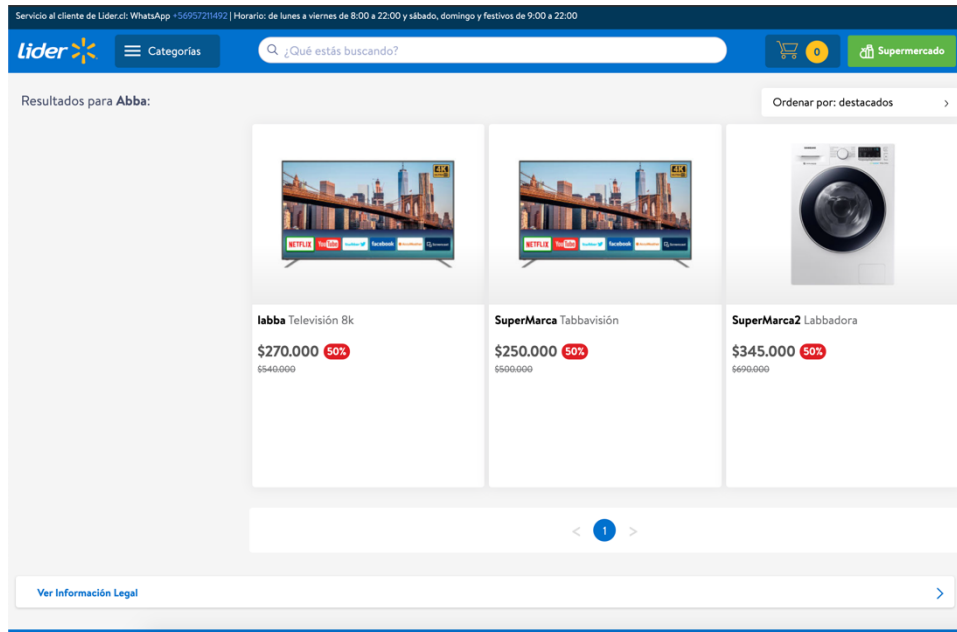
Servicio al cliente de Lider.cl: WhatsApp +56957211492 | Horario: de lunes a viernes de 8:00 a 22:00 y sábado, domingo y festivos de 9:00 a 22:00

lider

Categorías

¿Qué estás buscando?

0

Supermercado

Resultados para **Abba**:

Ordenar por: destacados

4K NETFLIX YouTube facebook

**labba** Televisión 8k

$270.000 50%

~~$540.000~~

4K NETFLIX YouTube facebook

**SuperMarca** Tabbavisión

$250.000 50%

~~$500.000~~

**SuperMarca2** Labbadora

$345.000 50%

~~$690.000~~

< 1 >

Ver Información Legal